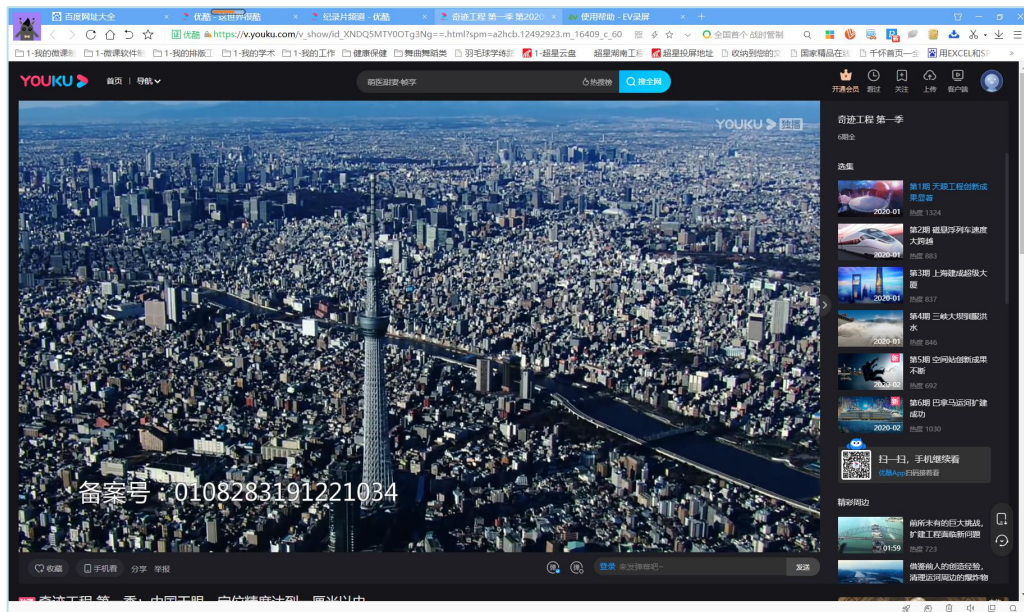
百度网址大全 | 优酷 - 这世界很酷 | 纪录片频道 - 优酷 | 奇迹工程 第一季 第2020 | 使用帮助 - EV录屏

优酷 https://v.youku.com/v_show/id_XNDQ5MTY0OTg3Ng==.html?spm=a2hcb.12492923.m_16409_c_60

全国首个 战时管制

1-我的微课 | 1-微课软件 | 1-我的排版 | 1-我的学术 | 1-我的工作 | 健康保健 | 舞曲舞蹈类 | 羽毛球学练 | 1-超星云盘 | 超星湖南工 | 超星投屏地址 | 收纳到您的文 | 国家精品在线 | 千怀首页一 | 用EXCEL和SP

YOUKU 首页 导航

丽医湘爱·钟字 热搜榜 搜全网

开通会员 看过 关注 上传 客户端

YOUKU 独播

备案号：0108283191221034

奇迹工程 第一季
6期全

选集

第1期 天眼工程创新成果显著
2020-01 热度 1324

第2期 磁悬浮列车速度大跨越
2020-01 热度 883

第3期 上海建成超级大厦
2020-01 热度 837

第4期 三峡大坝制服洪水
2020-01 热度 846

第5期 空间站创新成果不断
2020-02 热度 692

第6期 巴拿马运河扩建成功
2020-02 热度 1030

扫一扫，手机继续看
优酷App扫码随意看

精彩周边

前所未有的巨大挑战，扩建工程面临新问题
01:59 热度 723

借鉴前人的创造经验，清理运河周边的障碍物

收藏 手机看 分享 举报

登录 来发弹幕吧~ 发送

奇迹工程 第一季：中国天眼 定位精度达到 厘米以内